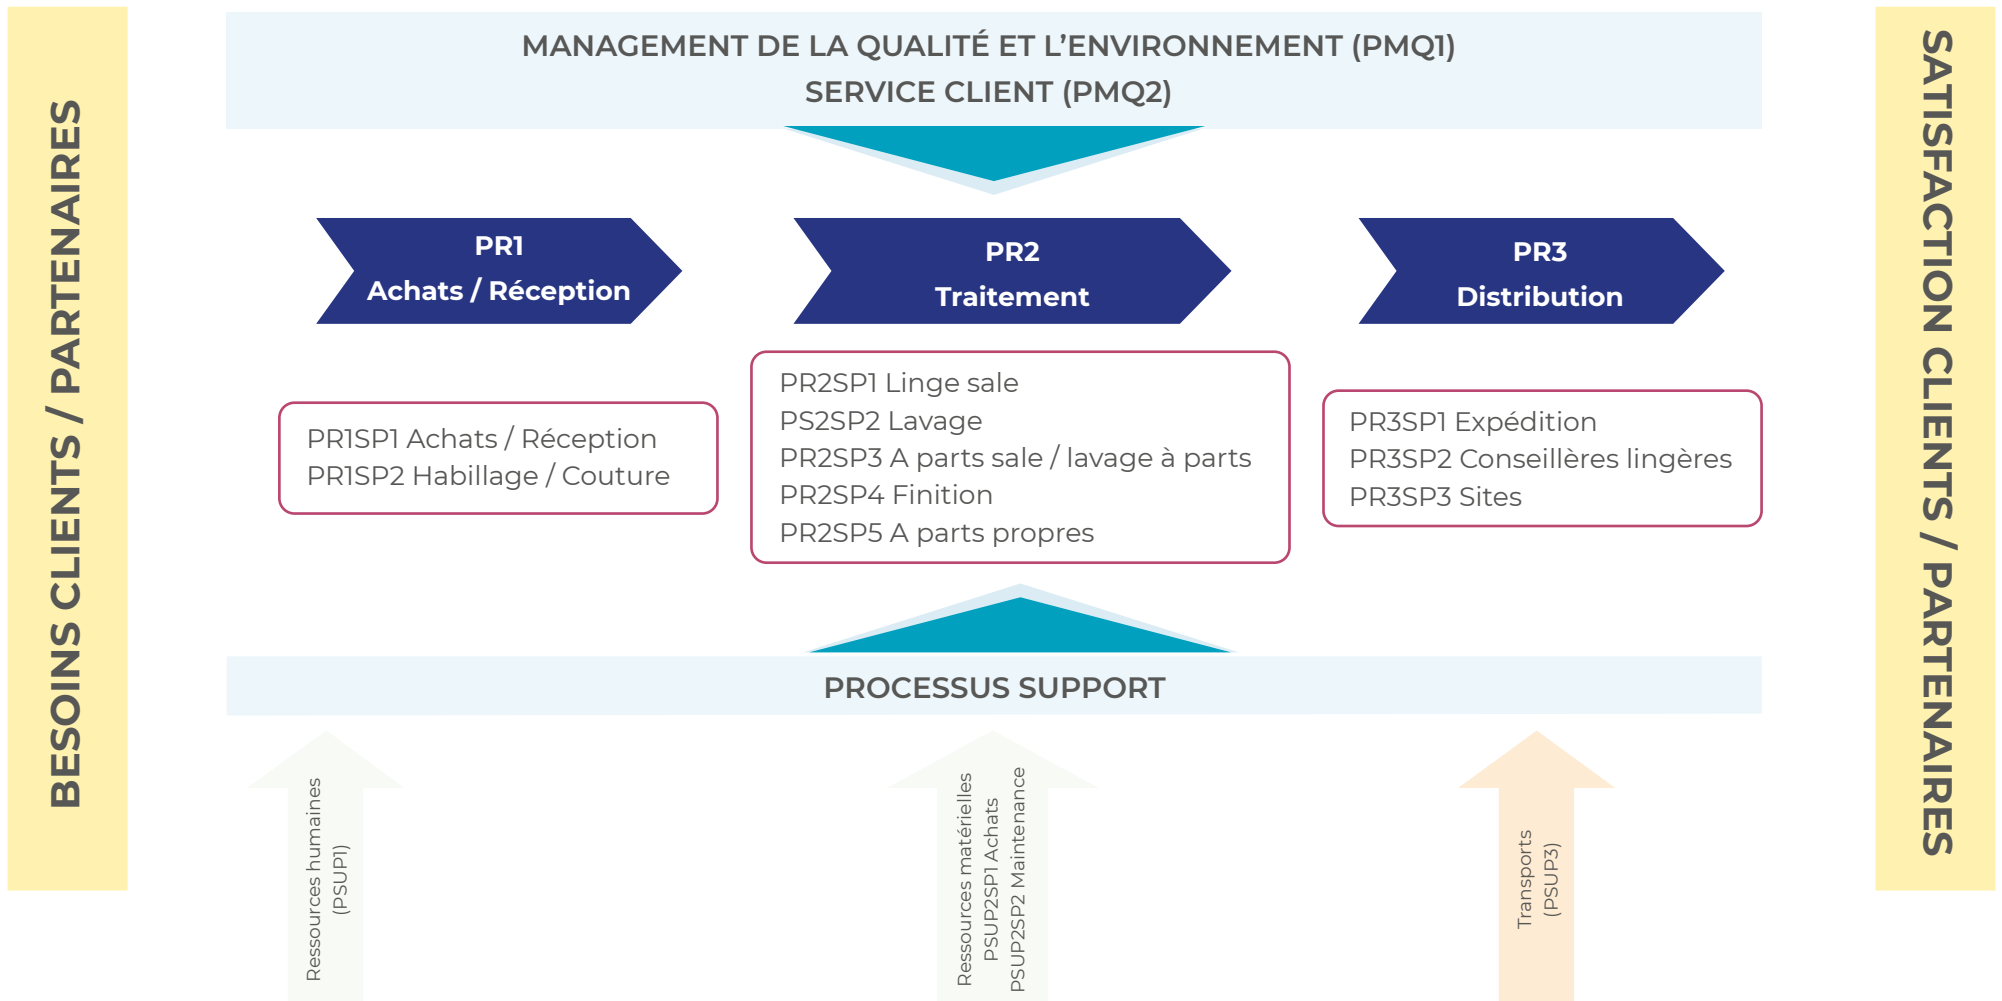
BESOINS CLIENTS / PARTENAIRES

MANAGEMENT DE LA QUALITÉ ET L'ENVIRONNEMENT (PMQ1)
SERVICE CLIENT (PMQ2)

PR1
Achats / Réception

PR2
Traitement

PR3
Distribution

PR1SP1 Achats / Réception
PR1SP2 Habillage / Couture

PR2SP1 Linge sale
PS2SP2 Lavage
PR2SP3 A parts sale / lavage à parts
PR2SP4 Finition
PR2SP5 A parts propres

PR3SP1 Expédition
PR3SP2 Conseillères lingères
PR3SP3 Sites

PROCESSUS SUPPORT

Ressources humaines (PSUP1)

Ressources matérielles
PSUP2SP1 Achats
PSUP2SP2 Maintenance

Transports (PSUP3)

SATISFACTION CLIENTS / PARTENAIRES